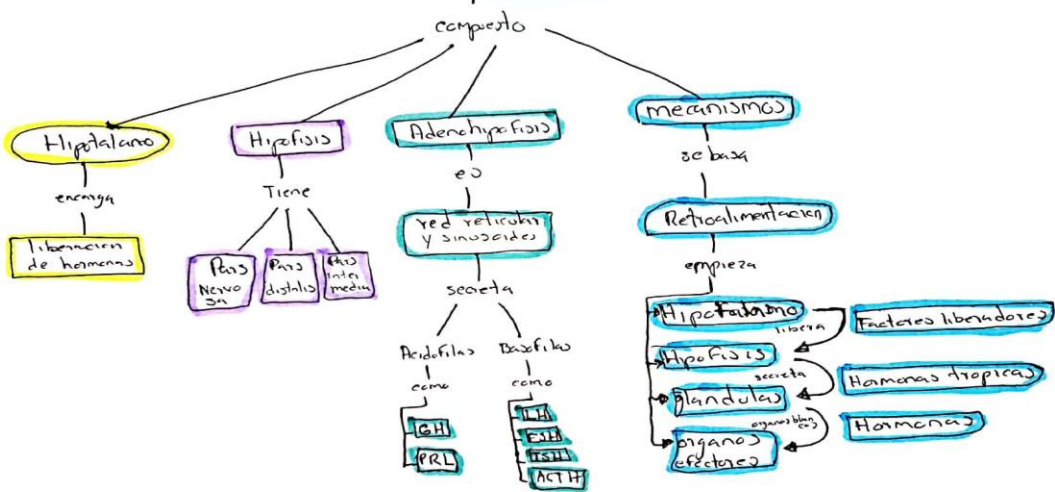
compuesto

Hipotalamo
encarga
liberacion de hormonas

Hipofisis
Tiene
Pars Nervosa
Pars distalis
Pars intermedia

Adenohipofisis
es
red reticular y sinusoides
secreta
Acidofilas
como
GH
PRL
Basofilas
como
LH
FSH
TSH
ACTH

mecanismos
se basa
Retroalimentacion
empieza
Hipotalamo
libera
Factores liberadores
Hipofisis
secreta
Hormonas tropicas
glandulas
organos blancos
Hormonas
organos efectores